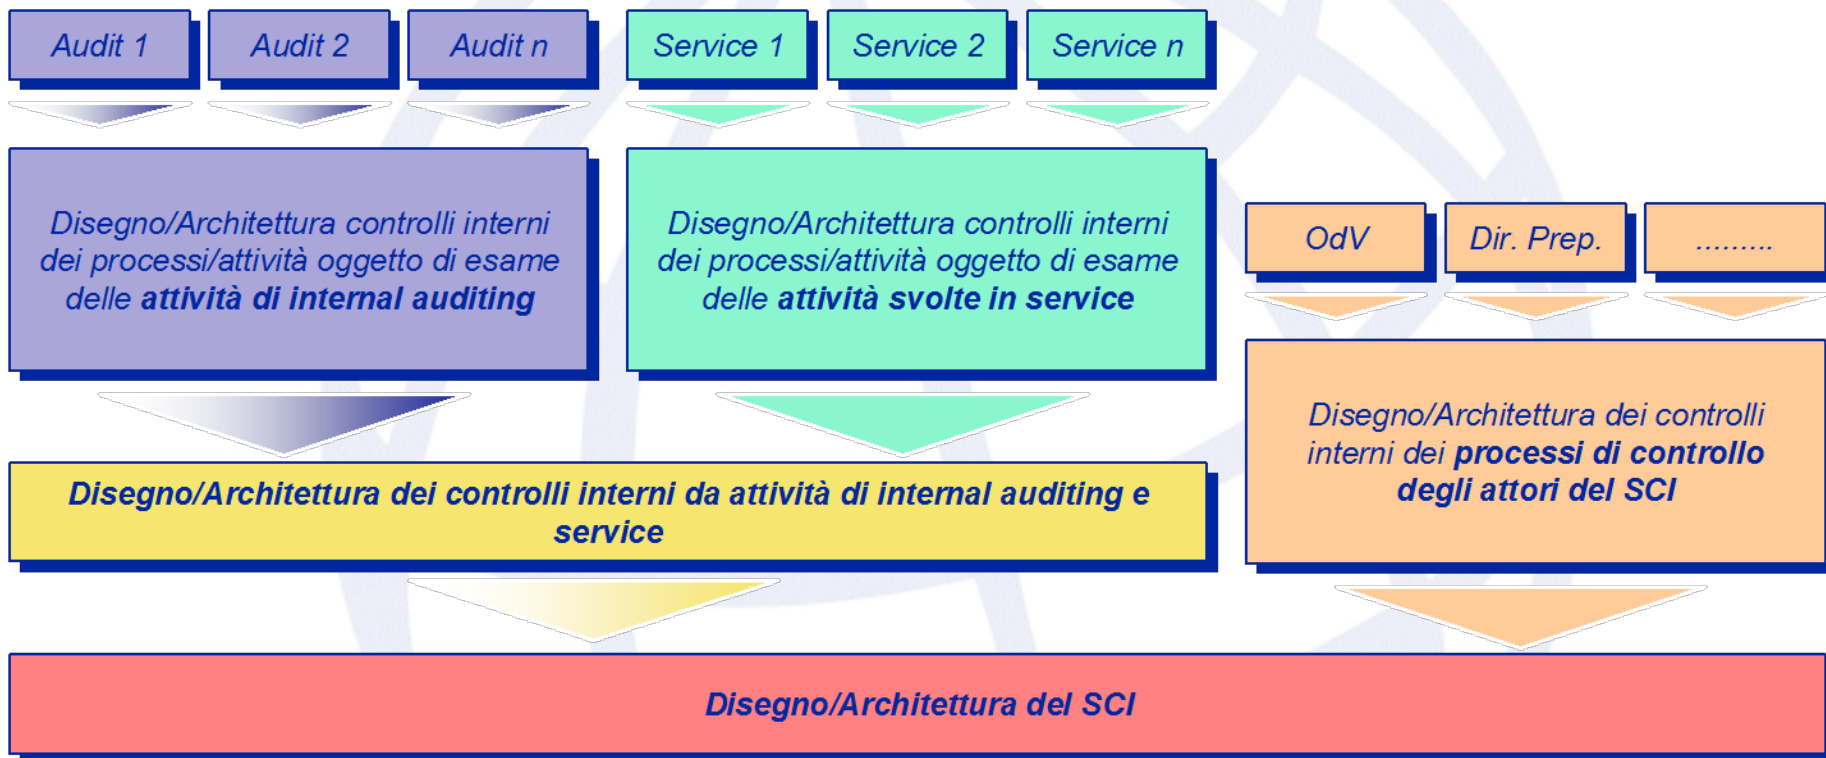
Audit 1

Audit 2

Audit n

Service 1

Service 2

Service n

Disegno/Architettura controlli interni dei processi/attività oggetto di esame delle **attività di internal auditing**

Disegno/Architettura controlli interni dei processi/attività oggetto di esame delle **attività svolte in service**

OdV

Dir. Prep.

.........

Disegno/Architettura dei controlli interni dei **processi di controllo degli attori del SCI**

**Disegno/Architettura dei controlli interni da attività di internal auditing e service**

**Disegno/Architettura del SCI**